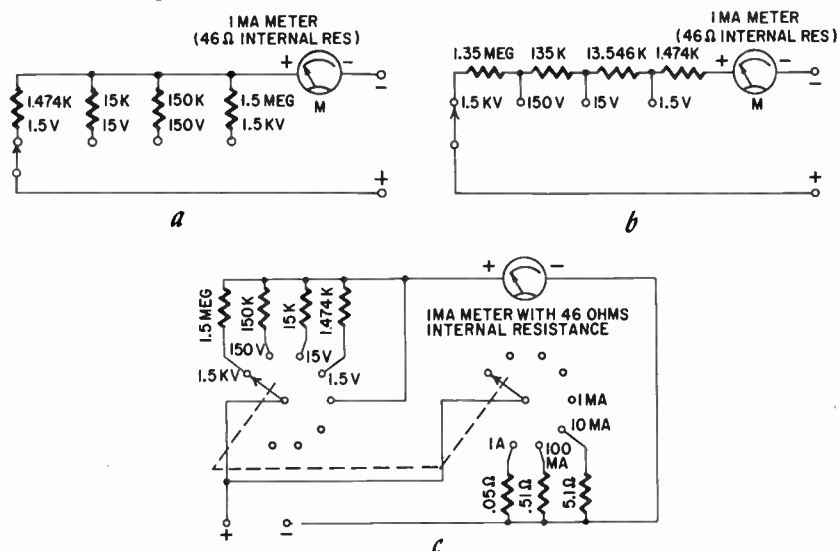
I MA METER
(46Ω INTERNAL RES)

1.474K
1.5V
15K
15V
150K
150V
1.5 MEG
1.5KV
+
M
−
+

a

I MA METER
(46Ω INTERNAL RES)

1.35 MEG
135 K
13.546 K
1.474K
1.5 KV
150V
15V
1.5V
+
M
−
+

b

+
−
1.5 MEG
150K
15K
1.474K
150V
15V
1.5KV
1.5V
I MA METER WITH 46 OHMS INTERNAL RESISTANCE
I MA
10 MA
1A
100 MA
.05Ω
.51Ω
5.1Ω
+
−

c